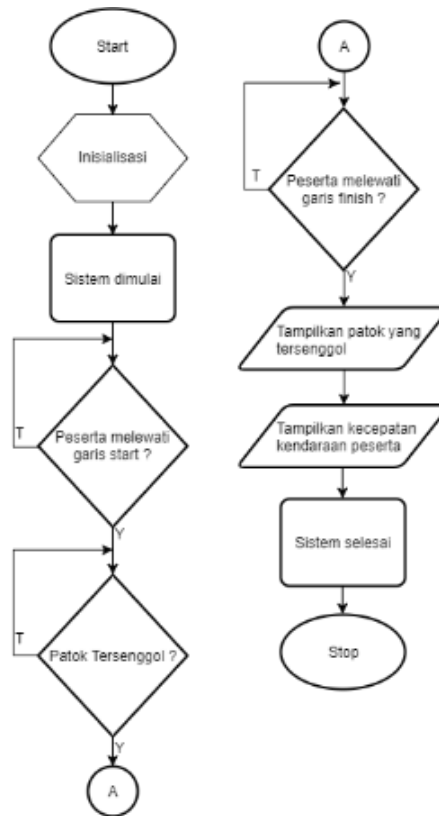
Start

Inisialisasi

Sistem dimulai

T

Peserta melewati garis start ?

Y

T

Patok Tersenggol ?

Y

A

A

T

Peserta melewati garis finish ?

Y

Tampilkan patok yang tersenggol

Tampilkan kecepatan kendaraan peserta

Sistem selesai

Stop